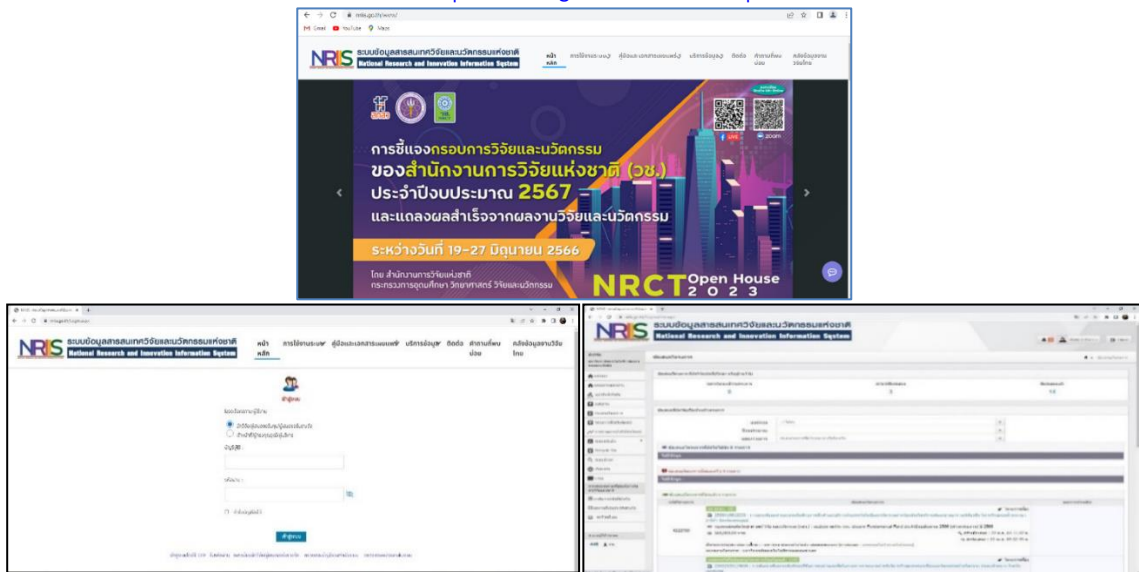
nriis.go.th/www/

Gmail YouTube Maps

NRIIS ระบบข้อมูลสารสนเทศวิจัยและนวัตกรรมแห่งชาติ National Research and Innovation Information System

หน้าหลัก การใช้งานระบบ คู่มือและเอกสารเผยแพร่ บริการข้อมูล ติดต่อ คำถามที่พบบ่อย คลังข้อมูลงานวิจัยไทย

การชี้แจงกรอบการวิจัยและนวัตกรรม ของสำนักงานการวิจัยแห่งชาติ (วช.) ประจำปีงบประมาณ 2567 และแถลงผลสำเร็จจากผลงานวิจัยและนวัตกรรม

ระหว่างวันที่ 19-27 มิถุนายน 2566

โดย สำนักงานการวิจัยแห่งชาติ กระทรวงการอุดมศึกษา วิทยาศาสตร์ วิจัยและนวัตกรรม

LIVE zoom

NRCT Open House 2023

NRIIS ระบบข้อมูลสารสนเทศวิจัยและนวัตกรรมแห่งชาติ National Research and Innovation Information System

หน้าหลัก การใช้งานระบบ คู่มือและเอกสารเผยแพร่ บริการข้อมูล ติดต่อ คำถามที่พบบ่อย คลังข้อมูลงานวิจัยไทย

เข้าสู่ระบบ

บัญชีผู้ใช้

รหัสผ่าน

เข้าสู่ระบบ

NRIIS ระบบข้อมูลสารสนเทศวิจัยและนวัตกรรมแห่งชาติ National Research and Innovation Information System

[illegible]